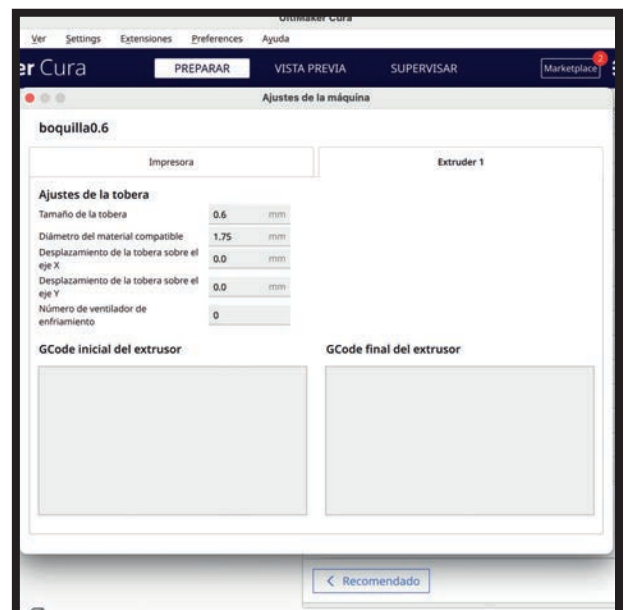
UltiMaker Cura

Ver Settings Extensiones Preferences Ayuda

er Cura PREPARAR VISTA PREVIA SUPERVISAR Marketplace 2

Ajustes de la máquina

boquilla0.6

Impresora

Extruder 1

Ajustes de la tobera

| | | |
|---|---|---|
| Tamaño de la tobera | 0.6 | mm |
| Diámetro del material compatible | 1.75 | mm |
| Desplazamiento de la tobera sobre el eje X | 0.0 | mm |
| Desplazamiento de la tobera sobre el eje Y | 0.0 | mm |
| Número de ventilador de enfriamiento | 0 | |

GCode inicial del extrusor

GCode final del extrusor

< Recomendado